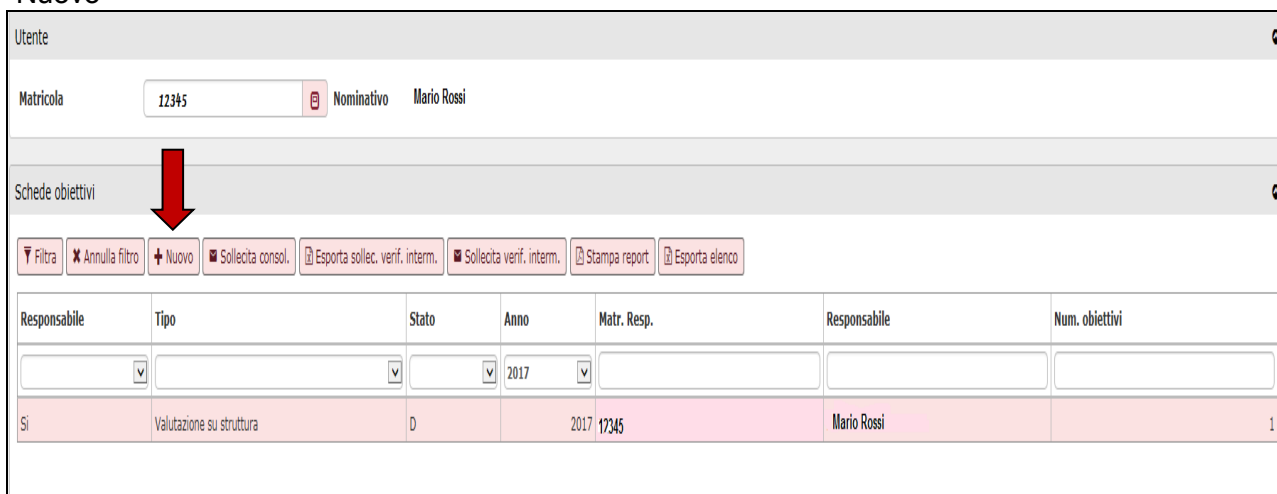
Nuovo

Utente

Matricola 12345 Nominativo Mario Rossi

Schede obiettivi

Filtra | Annulla filtro | + Nuovo | Sollecita consol. | Esporta sollec. verif. interm. | Sollecita verif. interm. | Stampa report | Esporta elenco

| Responsabile | Tipo | Stato | Anno | Matr. Resp. | Responsabile | Num. obiettivi |
|---|---|---|---|---|---|---|
| | | | 2017 | | | |
| Si | Valutazione su struttura | D | 2017 | 12345 | Mario Rossi | 1 |